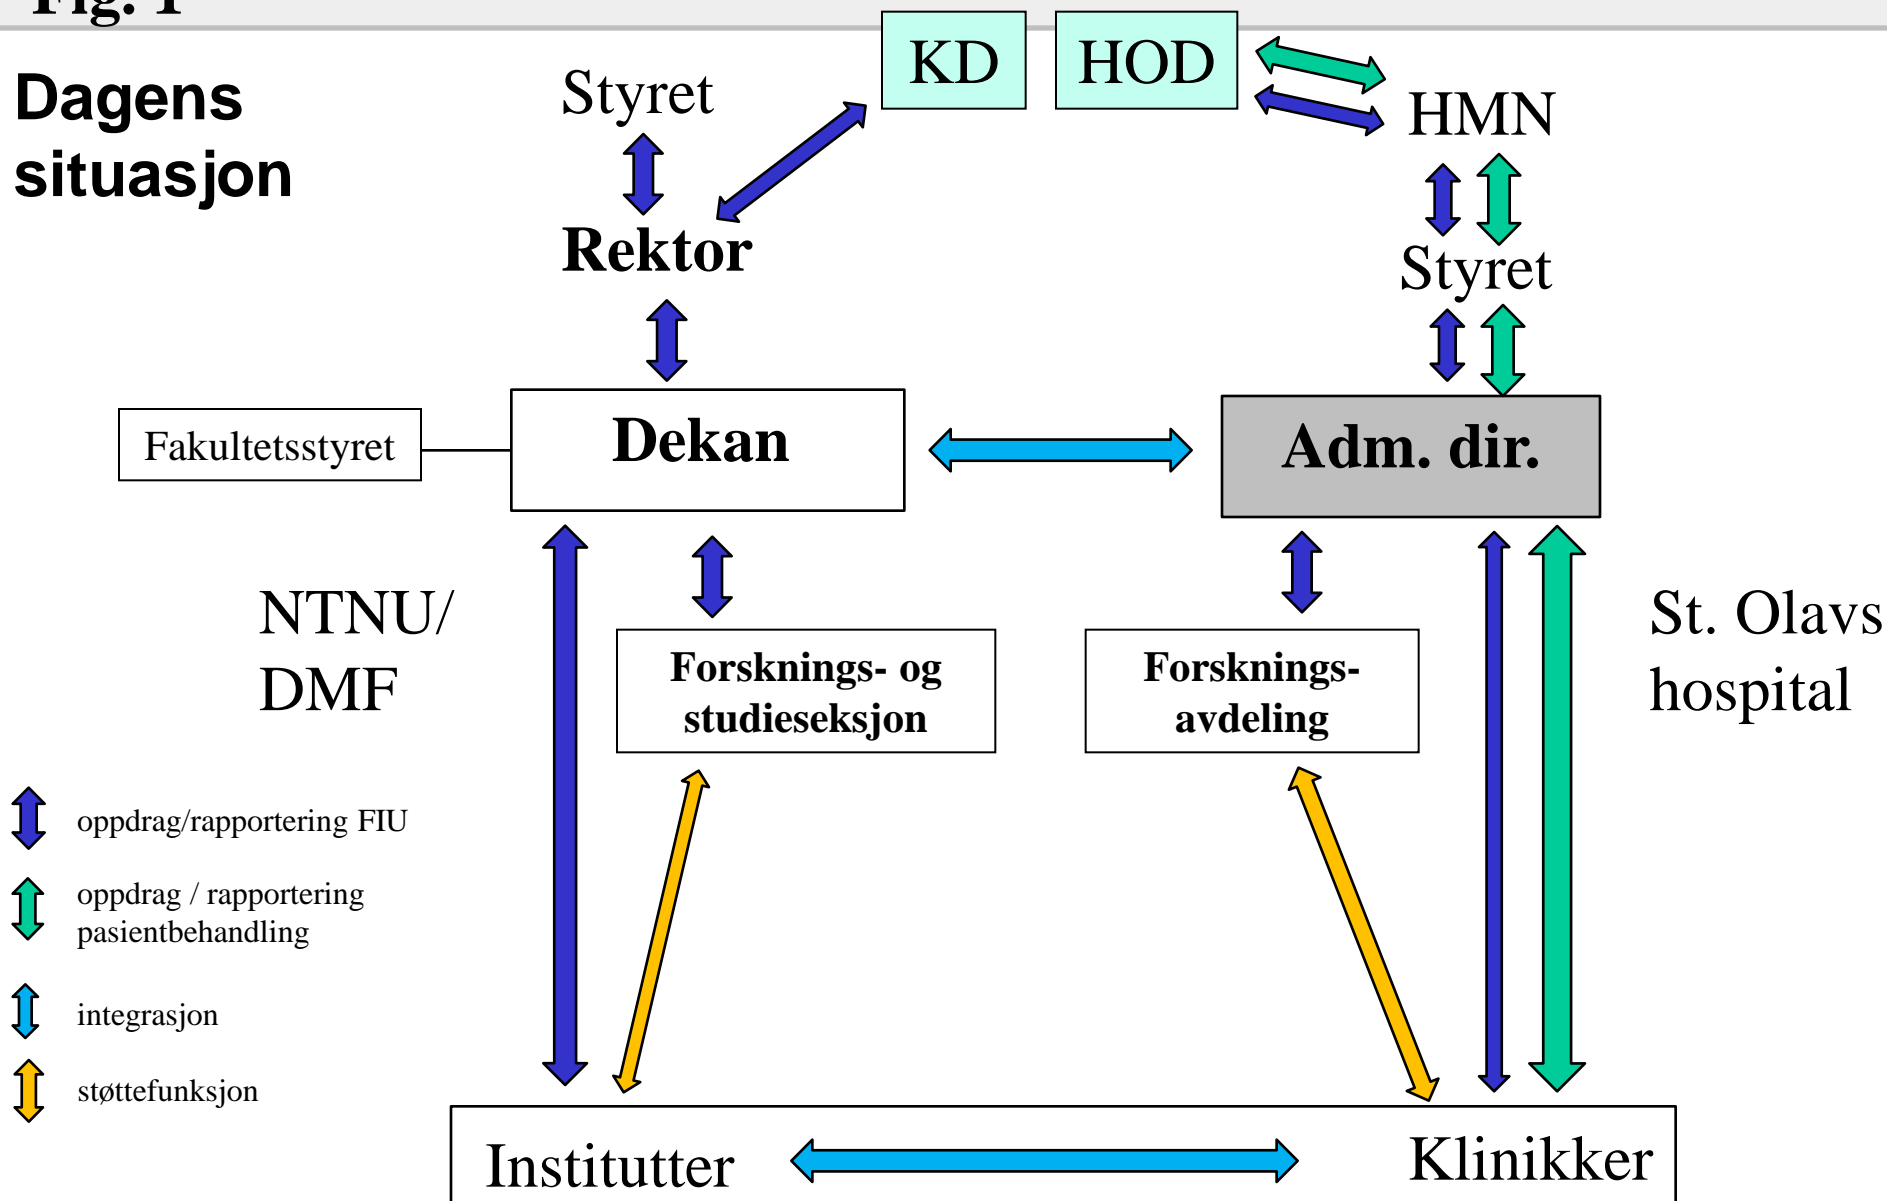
Fig. 1

Dagens situasjon

Styret

KD

HOD

HMN

Rektor

Styret

Fakultetsstyret

Dekan

Adm. dir.

NTNU/ DMF

Forsknings- og studieseksjon

Forsknings-avdeling

St. Olavs hospital

oppdrag/rapportering FIU

oppdrag / rapportering pasientbehandling

integrasjon

støttefunksjon

Institutter

Klinikker